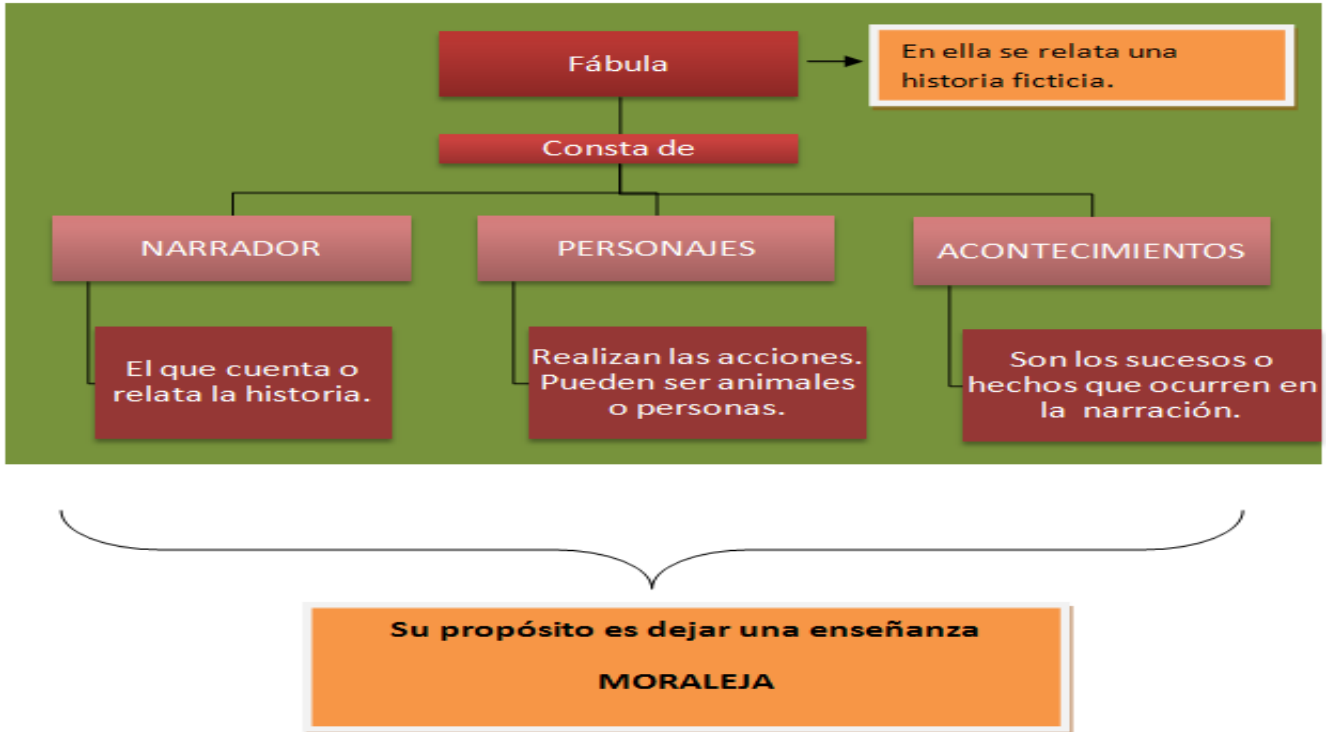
Fábula

En ella se relata una historia ficticia.

Consta de

NARRADOR

PERSONAJES

ACONTECIMIENTOS

El que cuenta o relata la historia.

Realizan las acciones. Pueden ser animales o personas.

Son los sucesos o hechos que ocurren en la narración.

Su propósito es dejar una enseñanza

MORALEJA